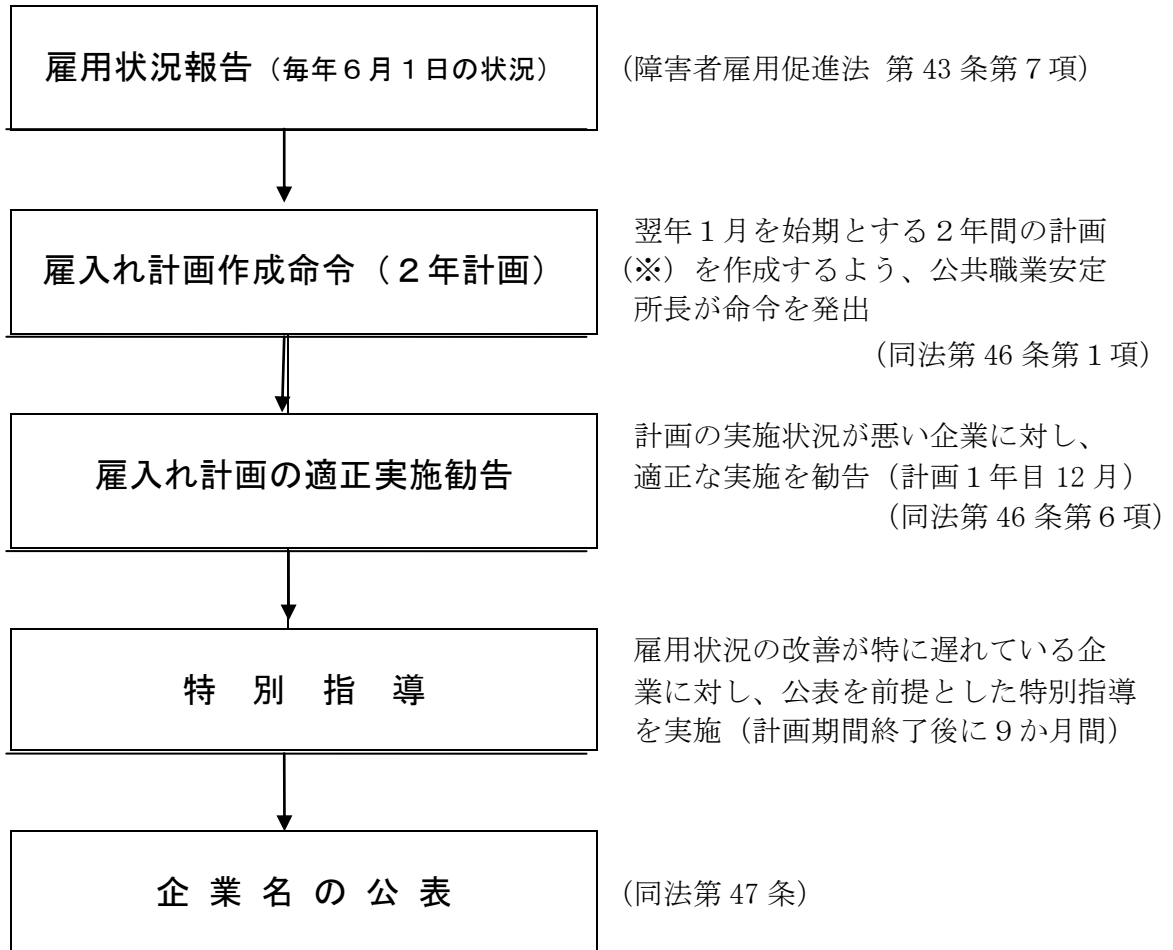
雇用状況報告（毎年６月１日の状況）

（障害者雇用促進法 第 43 条第７項）

雇入れ計画作成命令（２年計画）

翌年１月を始期とする２年間の計画（※）を作成するよう、公共職業安定所長が命令を発出
（同法第 46 条第１項）

雇入れ計画の適正実施勧告

計画の実施状況が悪い企業に対し、適正な実施を勧告（計画１年目 12 月）
（同法第 46 条第６項）

特 別 指 導

雇用状況の改善が特に遅れている企業に対し、公表を前提とした特別指導を実施（計画期間終了後に９か月間）

企 業 名 の 公 表

（同法第 47 条）